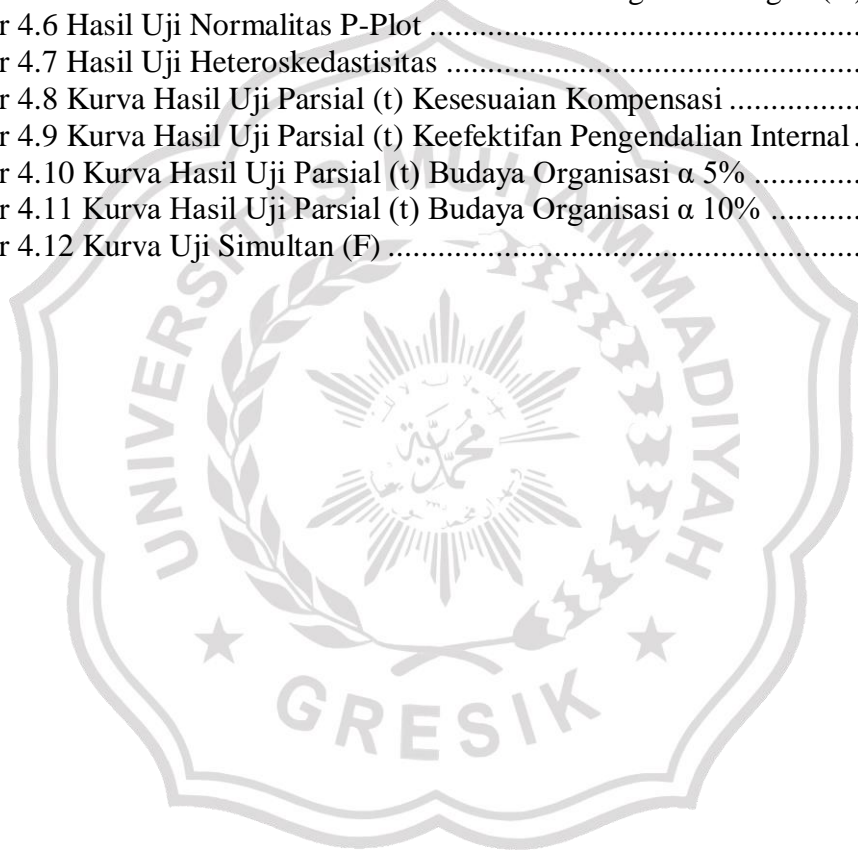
r 4.6 Hasil Uji Normalitas P-Plot ...........................................................
r 4.7 Hasil Uji Heteroskedastisitas ..........................................................
r 4.8 Kurva Hasil Uji Parsial (t) Kesesuaian Kompensasi ........................
r 4.9 Kurva Hasil Uji Parsial (t) Keefektifan Pengendalian Internal .
r 4.10 Kurva Hasil Uji Parsial (t) Budaya Organisasi α 5% ......................
r 4.11 Kurva Hasil Uji Parsial (t) Budaya Organisasi α 10% ....................
r 4.12 Kurva Uji Simultan (F) .....................................................................

UNIVERSITAS MUHAMMADIYAH

GRESIK